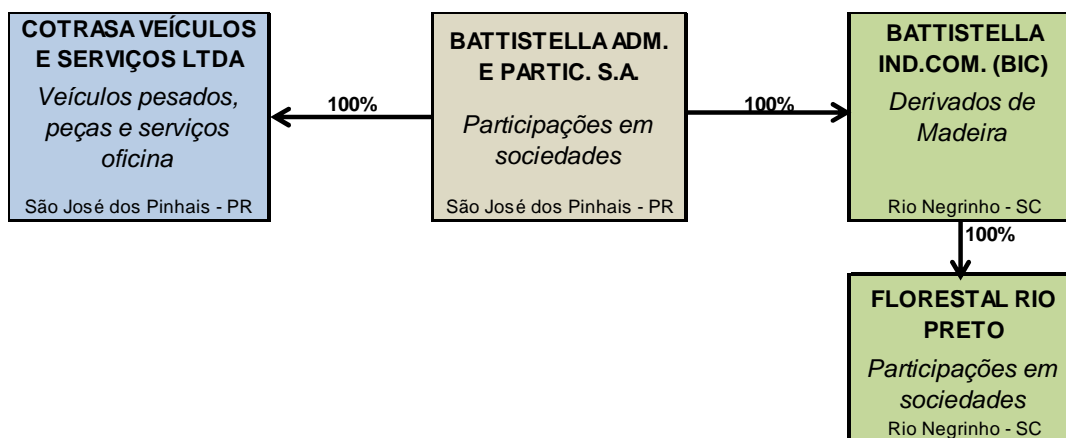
COTRASA VEÍCULOS E SERVIÇOS LTDA

Veículos pesados, peças e serviços oficina

São José dos Pinhais - PR

100%

BATTISTELLA ADM. E PARTIC. S.A.

Participações em sociedades

São José dos Pinhais - PR

100%

BATTISTELLA IND.COM. (BIC)

Derivados de Madeira

Rio Negrinho - SC

100%

FLORESTAL RIO PRETO

Participações em sociedades

Rio Negrinho - SC